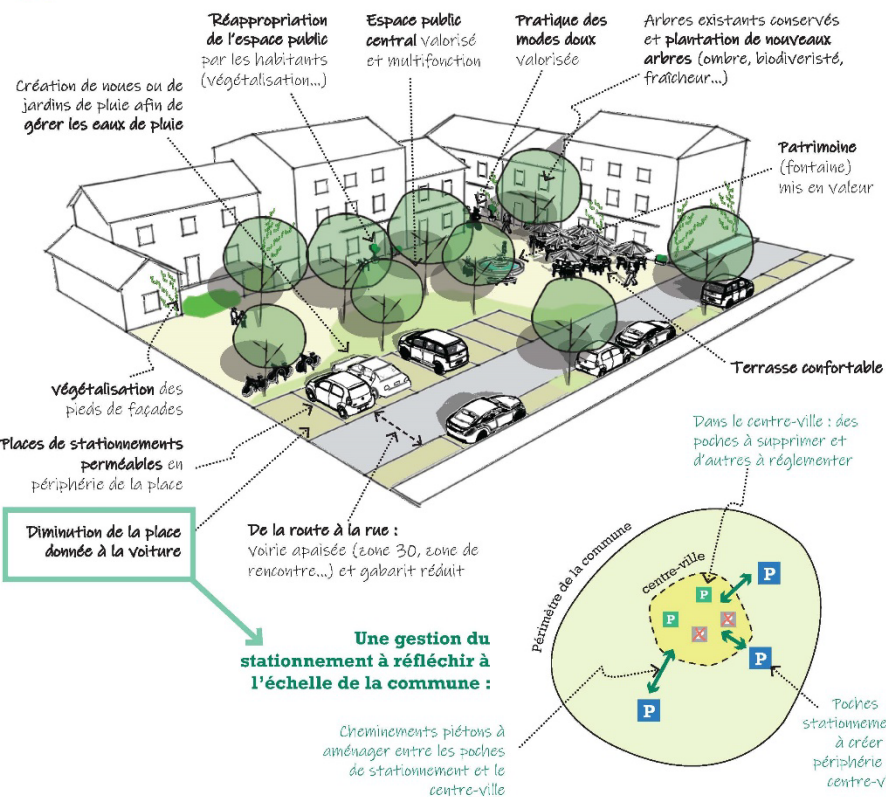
Réappropriation de l'espace public par les habitants (végétalisation...)

Espace public central valorisé et multifonction

Pratique des modes doux valorisée

Arbres existants conservés et plantation de nouveaux arbres (ombre, biodiversité, fraîcheur...)

Création de noues ou de jardins de pluie afin de gérer les eaux de pluie

Patrimoine (fontaine) mis en valeur

Terrasse confortable

Végétalisation des pieds de façades

Places de stationnements perméables en périphérie de la place

Dans le centre-ville : des poches à supprimer et d'autres à réglementer

Diminution de la place donnée à la voiture

De la route à la rue : Voirie apaisée (zone 30, zone de rencontre...) et gabarit réduit

Périmètre de la commune

centre-ville

P

P

P

P

P

P

Une gestion du stationnement à réfléchir à l'échelle de la commune :

Cheminements piétons à aménager entre les poches de stationnement et le centre-ville

Poches stationneme à créer périphérie centre-v